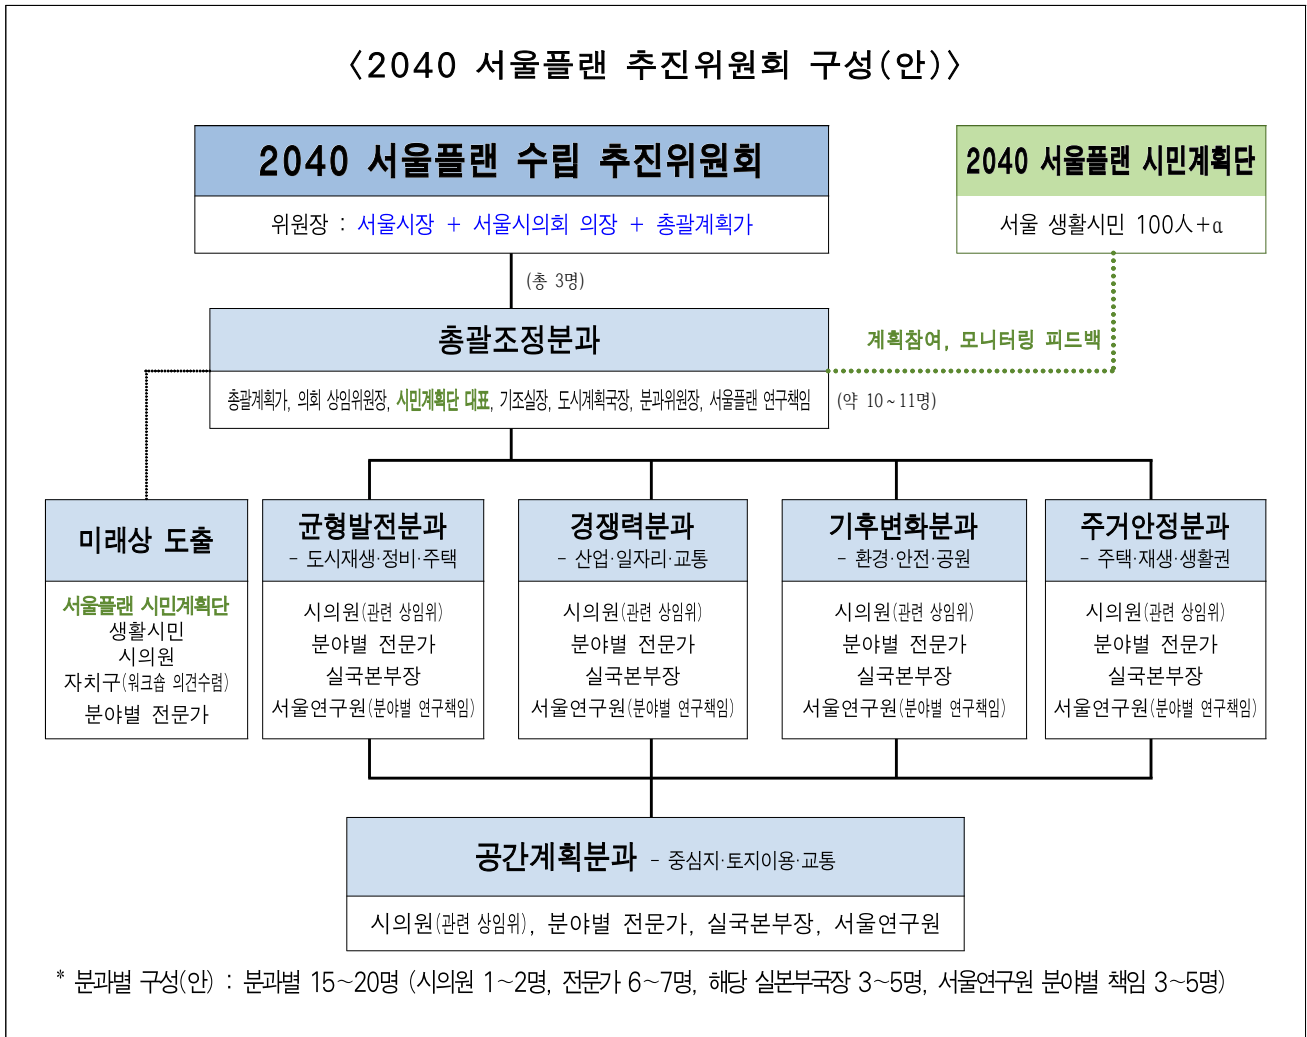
〈2040 서울플랜 추진위원회 구성(안)〉

2040 서울플랜 수립 추진위원회

위원장 : 서울시장 + 서울시의회 의장 + 총괄계획가

2040 서울플랜 시민계획단

서울 생활시민 100人+α

(총 3명)

총괄조정분과

계획참여, 모니터링 피드백

총괄계획가, 의회 상임위원장, 시민계획단 대표, 기조실장, 도시계획국장, 분과위원장, 서울플랜 연구책임

(약 10~11명)

미래상 도출

서울플랜 시민계획단
생활시민
시의원
자치구(워크숍 의견수렴)
분야별 전문가

균형발전분과
- 도시재생·정비·주택

시의원(관련 상임위)
분야별 전문가
실국본부장
서울연구원(분야별 연구책임)

경쟁력분과
- 산업·일자리·교통

시의원(관련 상임위)
분야별 전문가
실국본부장
서울연구원(분야별 연구책임)

기후변화분과
- 환경·안전·공원

시의원(관련 상임위)
분야별 전문가
실국본부장
서울연구원(분야별 연구책임)

주거안정분과
- 주택·재생·생활권

시의원(관련 상임위)
분야별 전문가
실국본부장
서울연구원(분야별 연구책임)

공간계획분과 - 중심지·토지이용·교통

시의원(관련 상임위), 분야별 전문가, 실국본부장, 서울연구원

* 분과별 구성(안) : 분과별 15~20명 (시의원 1~2명, 전문가 6~7명, 해당 실본부국장 3~5명, 서울연구원 분야별 책임 3~5명)